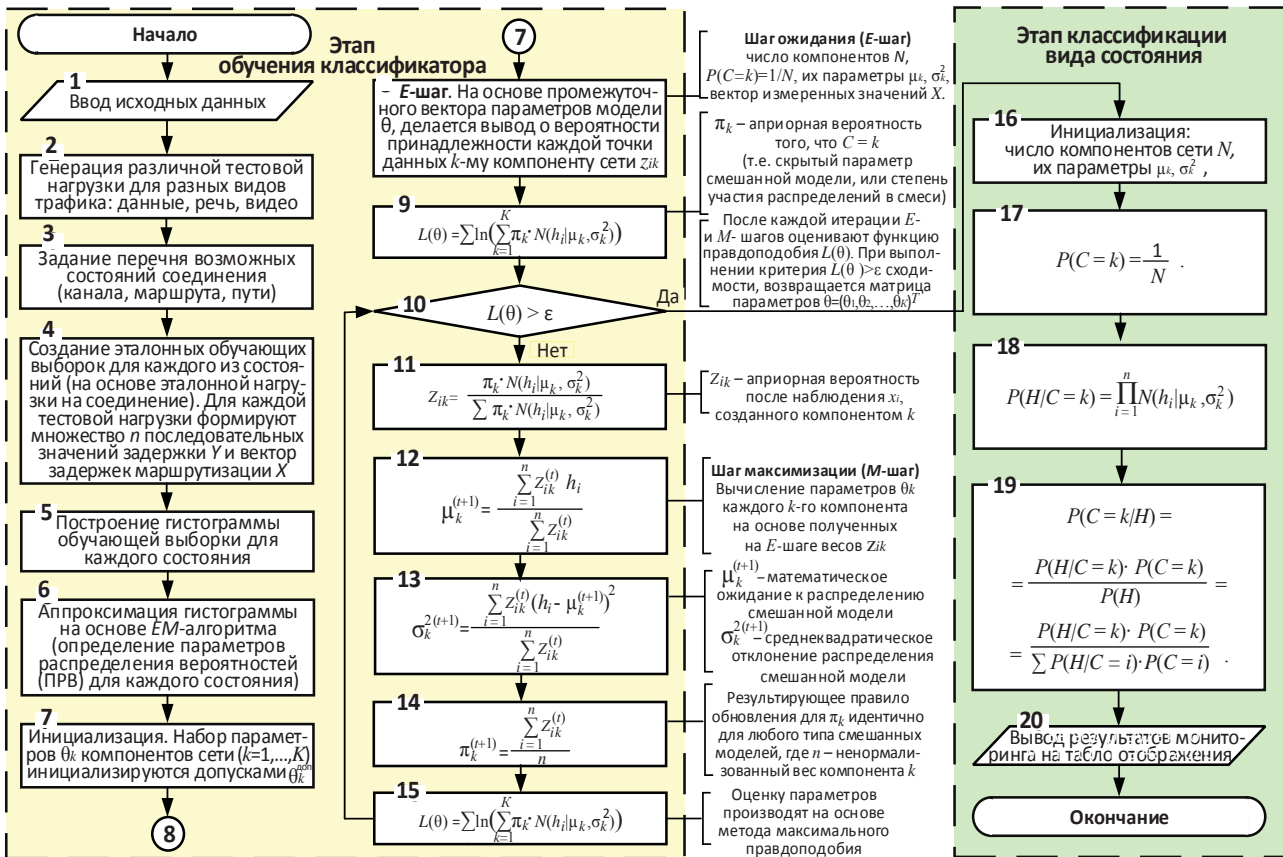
Начало

Этап обучения классификатора

1
Ввод исходных данных

2
Генерация различной тестовой нагрузки для разных видов трафика: данные, речь, видео

3
Задание перечня возможных состояний соединения (канала, маршрута, пути)

4
Создание эталонных обучающих выборок для каждого из состояний (на основе эталонной нагрузки на соединение). Для каждой тестовой нагрузки формируют множество $n$ последовательных значений задержки $Y$ и вектор задержек маршрутизации $X$

5
Построение гистограммы обучающей выборки для каждого состояния

6
Аппроксимация гистограммы на основе EM-алгоритма (определение параметров распределения вероятностей (ПРВ) для каждого состояния)

7
Инициализация. Набор параметров $\theta_k$ компонентов сети ($k$=1,...,$K$) инициализируются допусками $\theta_k^{доп}$

8

7

– E-шаг. На основе промежуточного вектора параметров модели θ, делается вывод о вероятности принадлежности каждой точки данных $k$-му компоненту сети $z_{ik}$

Шаг ожидания (E-шаг)
число компонентов $N$, $P(C=k)=1/N$, их параметры $\mu_k$, $\sigma_k^2$, вектор измеренных значений $X$.

$\pi_k$ – априорная вероятность того, что $C = k$
(т.е. скрытый параметр смешанной модели, или степень участия распределений в смеси)

9
$L(\theta) = \sum \ln\left(\sum_{k=1}^{K} \pi_k \cdot N(h_i|\mu_k,\sigma_k^2)\right)$

После каждой итерации E- и M- шагов оценивают функцию правдоподобия $L(\theta)$. При выполнении критерия $L(\theta)>\varepsilon$ сходимости, возвращается матрица параметров $\theta=(\theta_1,\theta_2,\ldots,\theta_K)^T$

10
$L(\theta) > \varepsilon$
Да
Нет

11
$z_{ik} = \frac{\pi_k \cdot N(h_i|\mu_k,\sigma_k^2)}{\sum \pi_k \cdot N(h_i|\mu_k,\sigma_k^2)}$

$z_{ik}$ – априорная вероятность после наблюдения $x_i$, созданного компонентом $k$

12
$\mu_k^{(t+1)} = \frac{\sum_{i=1}^{n} Z_{ik}^{(t)} h_i}{\sum_{i=1}^{n} Z_{ik}^{(t)}}$

Шаг максимизации (M-шаг)
Вычисление параметров $\theta_k$ каждого $k$-го компонента на основе полученных на E-шаге весов $z_{ik}$

13
$\sigma_k^{2(t+1)} = \frac{\sum_{i=1}^{n} Z_{ik}^{(t)} (h_i - \mu_k^{(t+1)})^2}{\sum_{i=1}^{n} Z_{ik}^{(t)}}$

$\mu_k^{(t+1)}$ – математическое ожидание к распределению смешанной модели
$\sigma_k^{2(t+1)}$ – среднеквадратическое отклонение распределения смешанной модели

14
$\pi_k^{(t+1)} = \frac{\sum_{i=1}^{n} Z_{ik}^{(t)}}{n}$

Результирующее правило обновления для $\pi_k$ идентично для любого типа смешанных моделей, где $n$ – ненормализованный вес компонента $k$

15
$L(\theta) = \sum \ln\left(\sum_{k=1}^{K} \pi_k \cdot N(h_i|\mu_k,\sigma_k^2)\right)$

Оценку параметров производят на основе метода максимального правдоподобия

Этап классификации вида состояния

16
Инициализация: число компонентов сети $N$, их параметры $\mu_k$, $\sigma_k^2$ ,

17
$P(C=k) = \frac{1}{N}$ .

18
$P(H/C=k) = \prod_{i=1}^{n} N(h_i|\mu_k,\sigma_k^2)$

19
$P(C=k/H) =$
$= \frac{P(H/C=k) \cdot P(C=k)}{P(H)} =$
$= \frac{P(H/C=k) \cdot P(C=k)}{\sum P(H/C=i) \cdot P(C=i)}$ .

20
Вывод результатов мониторинга на табло отображения

Окончание